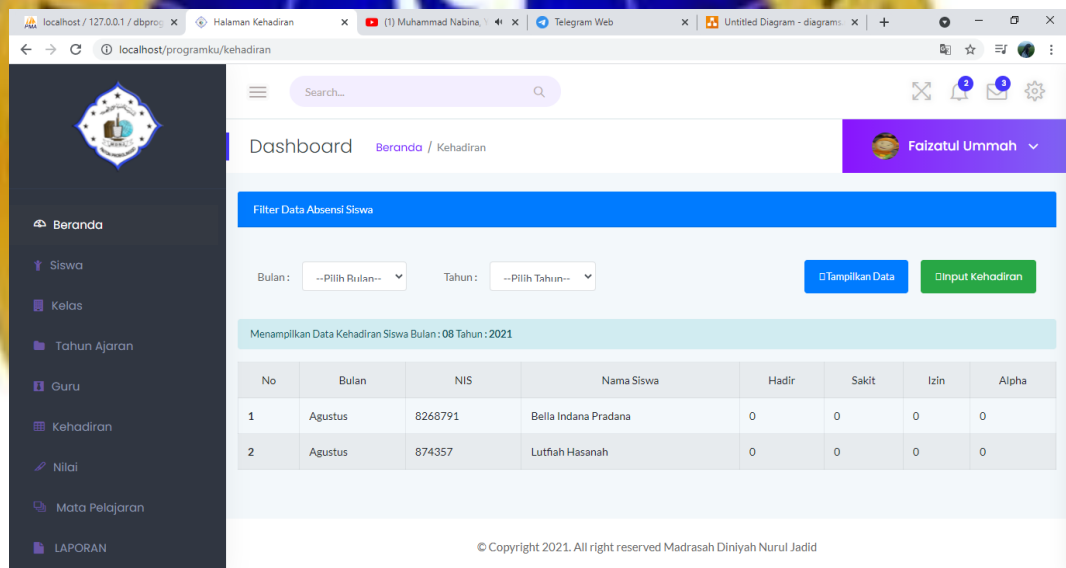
localhost / 127.0.0.1 / dbprog ×
Halaman Kehadiran ×
(1) Muhammad Nabina, ×
Telegram Web ×
Untitled Diagram - diagrams ×
+

localhost/programku/kehadiran

Search...

2
3

Dashboard
Beranda / Kehadiran

Faizatul Ummah

Beranda
Siswa
Kelas
Tahun Ajaran
Guru
Kehadiran
Nilai
Mata Pelajaran
LAPORAN

Filter Data Absensi Siswa

Bulan : --Pilih Bulan--
Tahun : --Pilih Tahun--
Tampilkan Data
Input Kehadiran

Menampilkan Data Kehadiran Siswa Bulan : 08 Tahun : 2021

| No | Bulan | NIS | Nama Siswa | Hadir | Sakit | Izin | Alpha |
|---|---|---|---|---|---|---|---|
| 1 | Agustus | 8268791 | Bella Indana Pradana | 0 | 0 | 0 | 0 |
| 2 | Agustus | 874357 | Lutfiah Hasanah | 0 | 0 | 0 | 0 |

© Copyright 2021. All right reserved Madrasah Diniyah Nurul Jadid